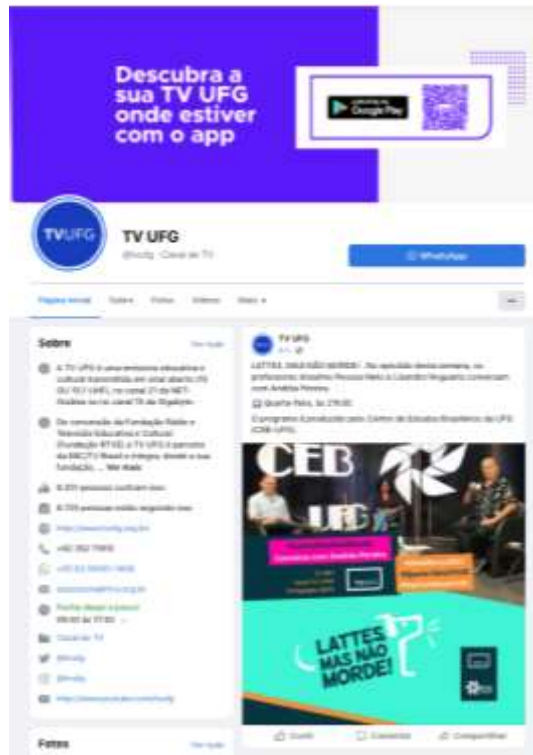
Descubra a sua TV UFG onde estiver com o app

Google Play

TVUFG

TV UFG

@tvufg · Canal de TV

WhatsApp

Página inicial Sobre Fotos Vídeos Mais

Sobre

Ver tudo

A TV UFG é uma emissora educativa e cultural transmitida em sinal aberto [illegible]

De concessão da Fundação Rádio e Televisão Educativa e Cultural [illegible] ... Ver mais

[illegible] pessoas curtiram isso

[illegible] pessoas estão seguindo isso

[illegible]

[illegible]

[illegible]

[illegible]

Fechado agora

Canal de TV

@tvufg

@tvufg

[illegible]

Fotos

Ver tudo

TV UFG

LATTES, MAS NÃO MORDE! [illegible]

Quarta-feira, às 21h30

O programa é produzido pelo Centro de Estudos Brasileiros da UFG (CEB-UFG).

CEB

UFG

LATTES MAS NÃO MORDE!

Curtir Comentar Compartilhar